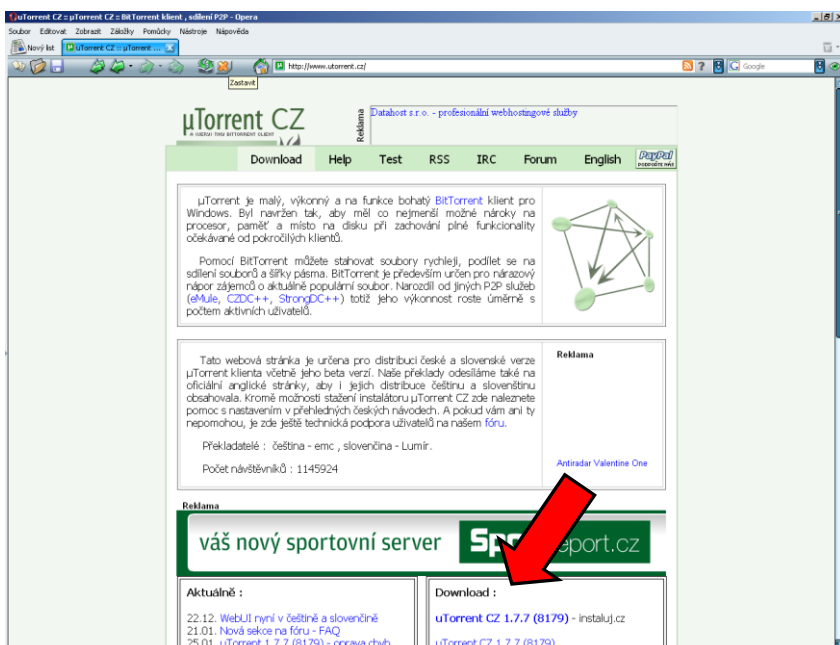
µTorrent CZ :: µTorrent CZ :: BitTorrent klient , sdílení P2P - Opera

Soubor Editovat Zobrazit Záložky Pomůcky Nástroje Nápověda

Nový list µTorrent CZ :: µTorrent ...

Zastavit

http://www.utorrent.cz/

Google

µTorrent CZ
A (VERY) TINY BITTORRENT CLIENT

Reklama

Datahost s.r.o. - profesionální webhostingové služby

Download Help Test RSS IRC Forum English PayPal PODPOŘTE NÁS

µTorrent je malý, výkonný a na funkce bohatý BitTorrent klient pro Windows. Byl navržen tak, aby měl co nejmenší možné nároky na procesor, paměť a místo na disku při zachování plné funkcionality očekávané od pokročilých klientů.

Pomocí BitTorrent můžete stahovat soubory rychleji, podílet se na sdílení souborů a šířky pásma. BitTorrent je především určen pro nárazový nápor zájemců o aktuálně populární soubor. Narozdíl od jiných P2P služeb (eMule, CZDC++, StrongDC++) totiž jeho výkonnost roste úměrně s počtem aktivních uživatelů.

Tato webová stránka je určena pro distribuci české a slovenské verze µTorrent klienta včetně jeho beta verzí. Naše překlady odesíláme také na oficiální anglické stránky, aby i jejich distribuce češtinu a slovenštinu obsahovala. Kromě možnosti stažení instalátoru µTorrent CZ zde naleznete pomoc s nastavením v přehledných českých návodech. A pokud vám ani ty nepomohou, je zde ještě technická podpora uživatelů na našem fóru.

Překladatelé : čeština - emc , slovenčina - Lumír.

Počet návštěvníků : 1145924

Reklama

Antiradar Valentine One

Reklama

váš nový sportovní server Sp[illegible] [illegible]sport.cz

Aktuálně :

22.12. WebUI nyní v češtině a slovenčině
21.01. Nová sekce na fóru - FAQ
25.01. µTorrent 1.7.7 (8179) - oprava chyb

Download :

µTorrent CZ 1.7.7 (8179) - instaluj.cz

µTorrent CZ 1.7.7 (8179)